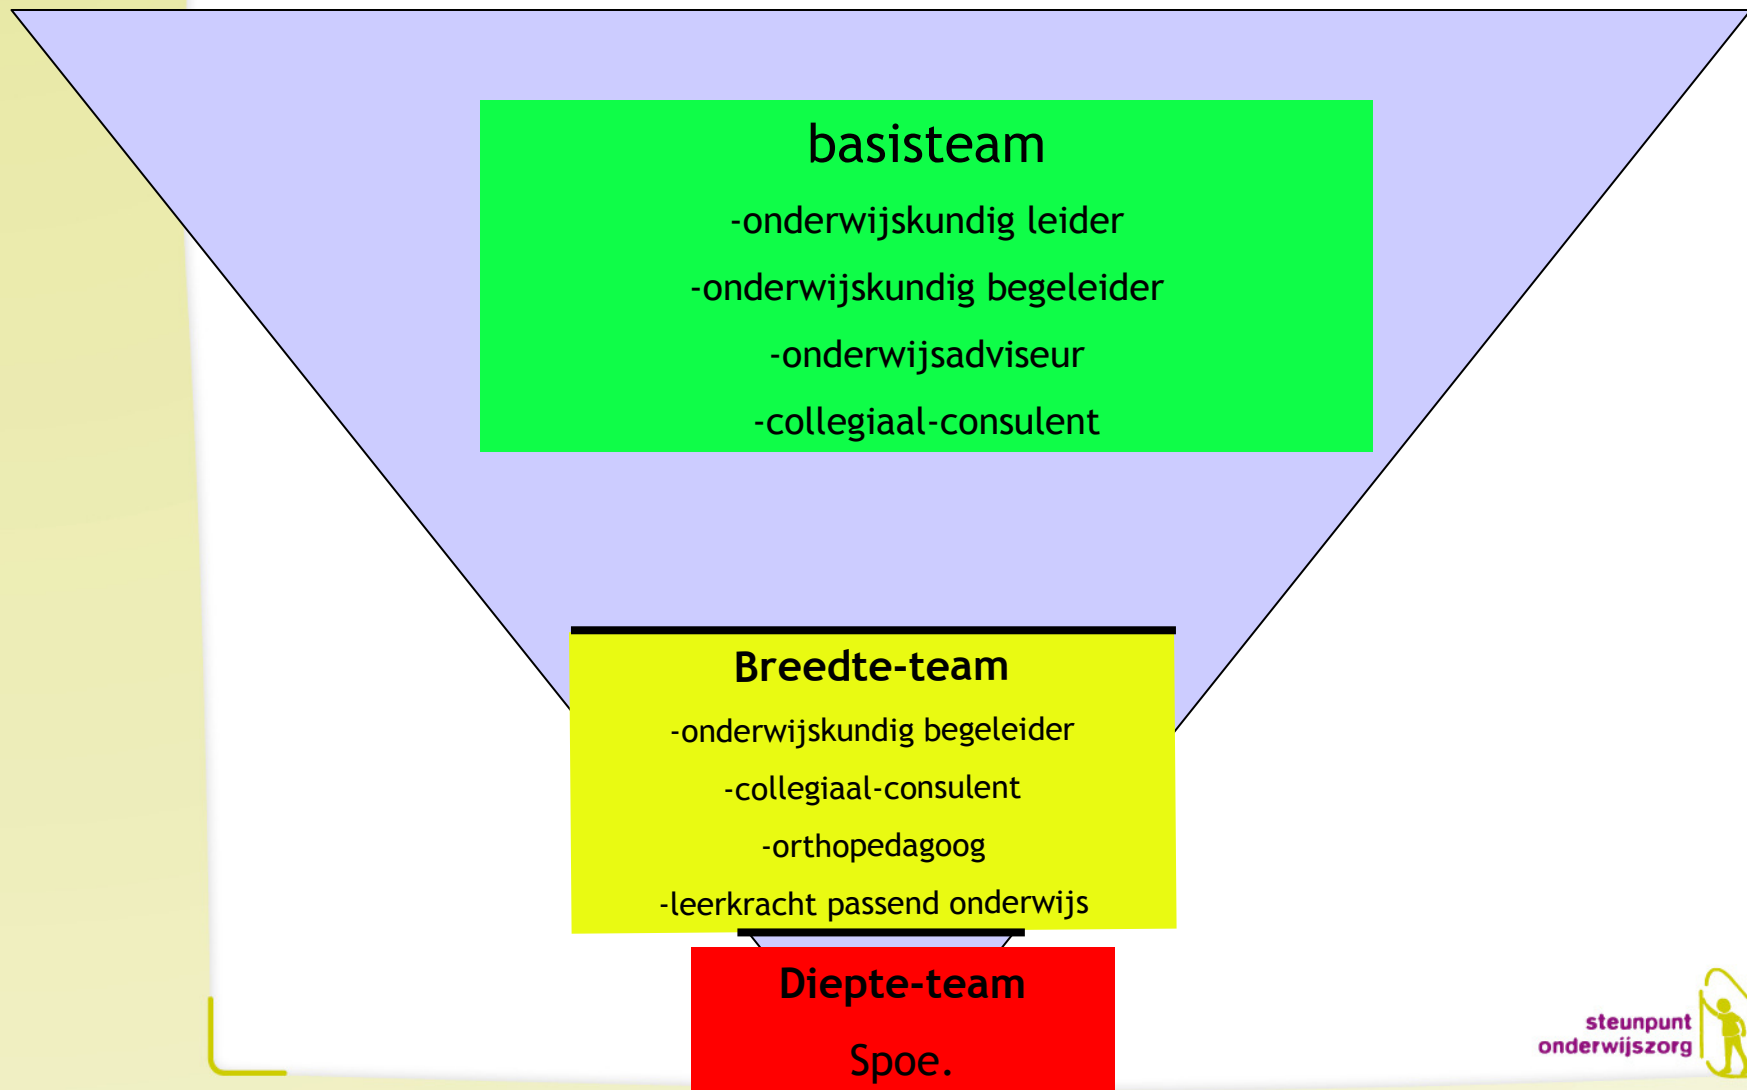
basisteam

-onderwijskundig leider

-onderwijskundig begeleider

-onderwijsadviseur

-collegiaal-consulent

Breedte-team

-onderwijskundig begeleider

-collegiaal-consulent

-orthopedagoog

-leerkracht passend onderwijs

Diepte-team

Spoe.

steunpunt onderwijszorg